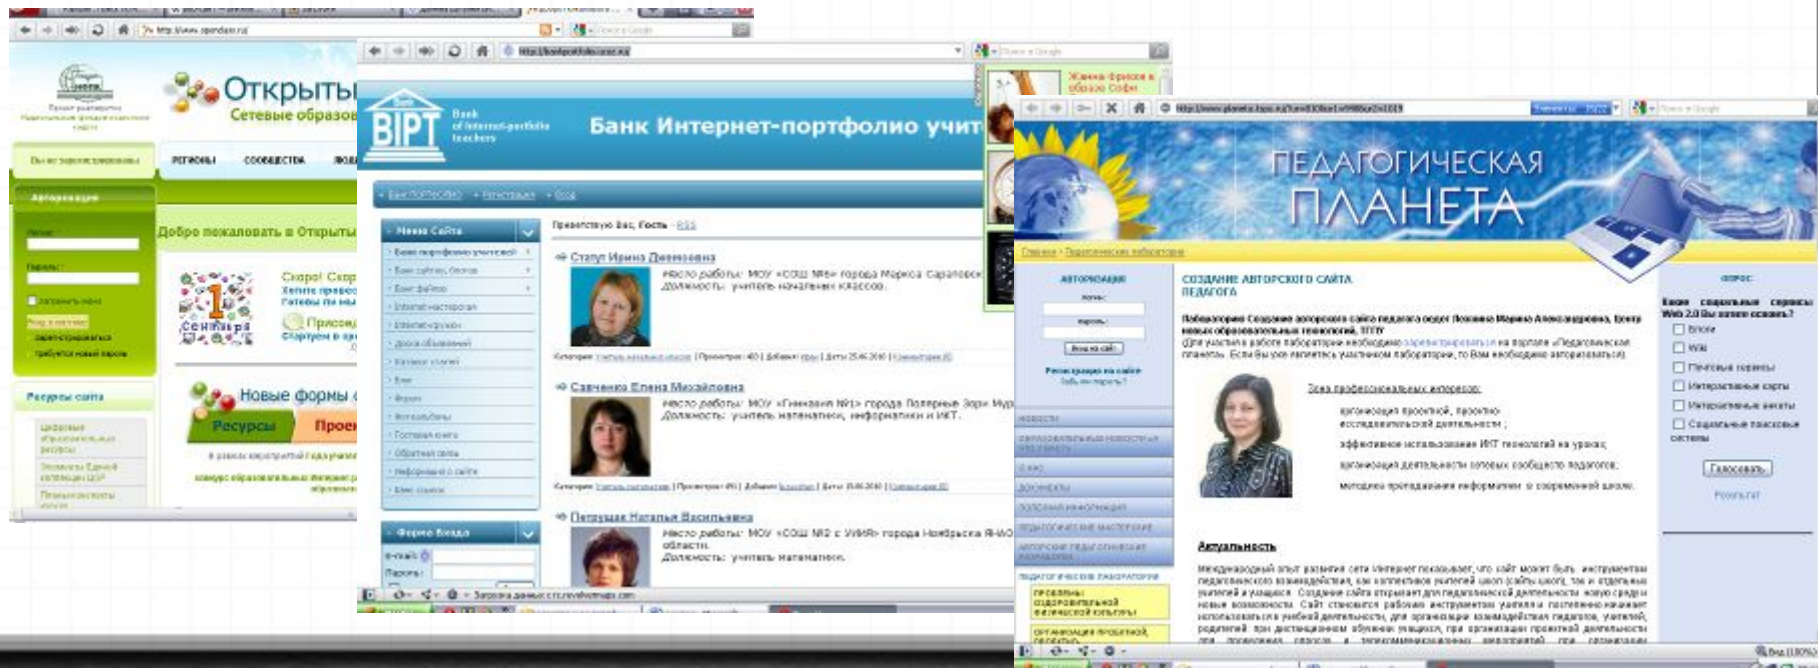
http://www.openclass.ru

Открыты
Сетевые образов

Вы не зарегистрированы
РЕГИОНЫ
СООБЩЕСТВА

Авторизация
Логин:
Пароль:

Добро пожаловать в Открыты

Скоро! Скор
Хотите провес
Готовы ли вы

1 сентября

Присоед

Ресурсы сайта

Новые формы
Ресурсы
Проек

BIPT
Bank of internet-portfolio teachers
Банк Интернет-портфолио учит

Банк ПОРТФОЛИО
Регистрация
Вход

Меню Сайта
Банк портфолио учителей
Форма Входа
E-mail:
Пароль:

Приветствую Вас, Гость · RSS

Стопут Ирина Леонидовна
Место работы: МОУ «СОШ №6» города Маркса Саратовск
Должность: учитель начальных классов.

Савченко Елена Михайловна
Место работы: МОУ «Гимназия №1» города Полярные Зори Мур
Должность: учитель математики, информатики и ИКТ.

Петрушак Наталья Васильевна
Место работы: МОУ «СОШ №2 с УИМ» города Ноябрьска ЯНАО
области.
Должность: учитель математики.

ПЕДАГОГИЧЕСКАЯ
ПЛАНЕТА

Главная › Педагогические лаборатории

АВТОРИЗАЦИЯ
Логин:
Пароль:
Вход на сайт
Регистрация на сайте
Забыли пароль?

СОЗДАНИЕ АВТОРСКОГО САЙТА ПЕДАГОГА

Зона профессиональных интересов:
организация проектной, проектно-исследовательской деятельности;
эффективное использование ИКТ технологий на уроках;
организация деятельности сетевых сообществ педагогов;
методика преподавания информатики в современной школе.

Актуальность

ОПРОС
Какие социальные сервисы Web 2.0 Вы хотели освоить?
Блоги
Wiki
Почтовые сервисы
Интерактивные карты
Интерактивные анкеты
Социальные поисковые системы
Голосовать
Результат